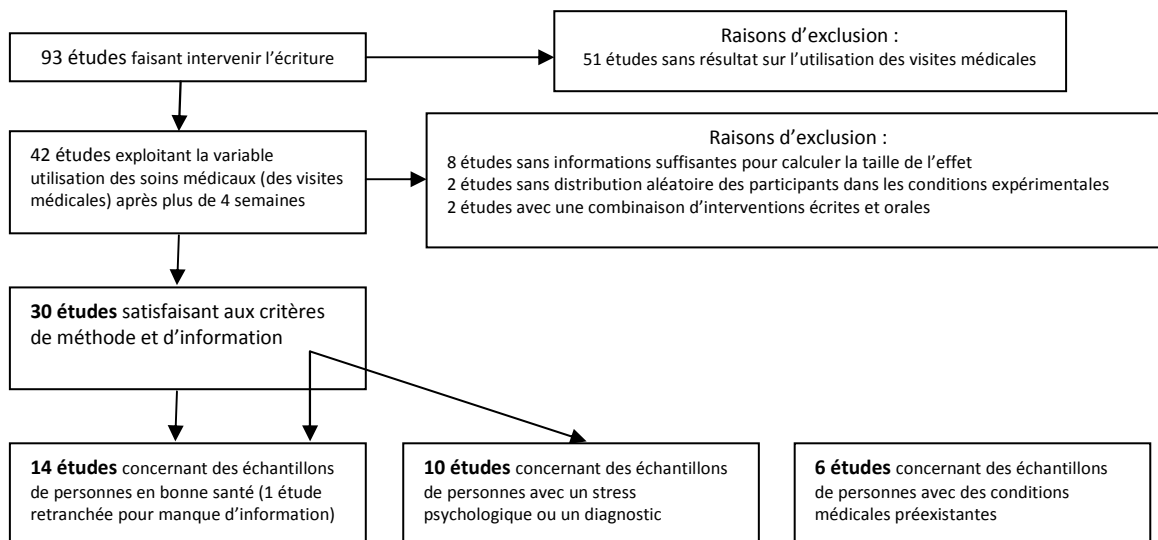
93 études faisant intervenir l'écriture

Raisons d'exclusion :
51 études sans résultat sur l'utilisation des visites médicales

42 études exploitant la variable utilisation des soins médicaux (des visites médicales) après plus de 4 semaines

Raisons d'exclusion :
8 études sans informations suffisantes pour calculer la taille de l'effet
2 études sans distribution aléatoire des participants dans les conditions expérimentales
2 études avec une combinaison d'interventions écrites et orales

**30 études** satisfaisant aux critères de méthode et d'information

**14 études** concernant des échantillons de personnes en bonne santé (1 étude retranchée pour manque d'information)

**10 études** concernant des échantillons de personnes avec un stress psychologique ou un diagnostic

**6 études** concernant des échantillons de personnes avec des conditions médicales préexistantes